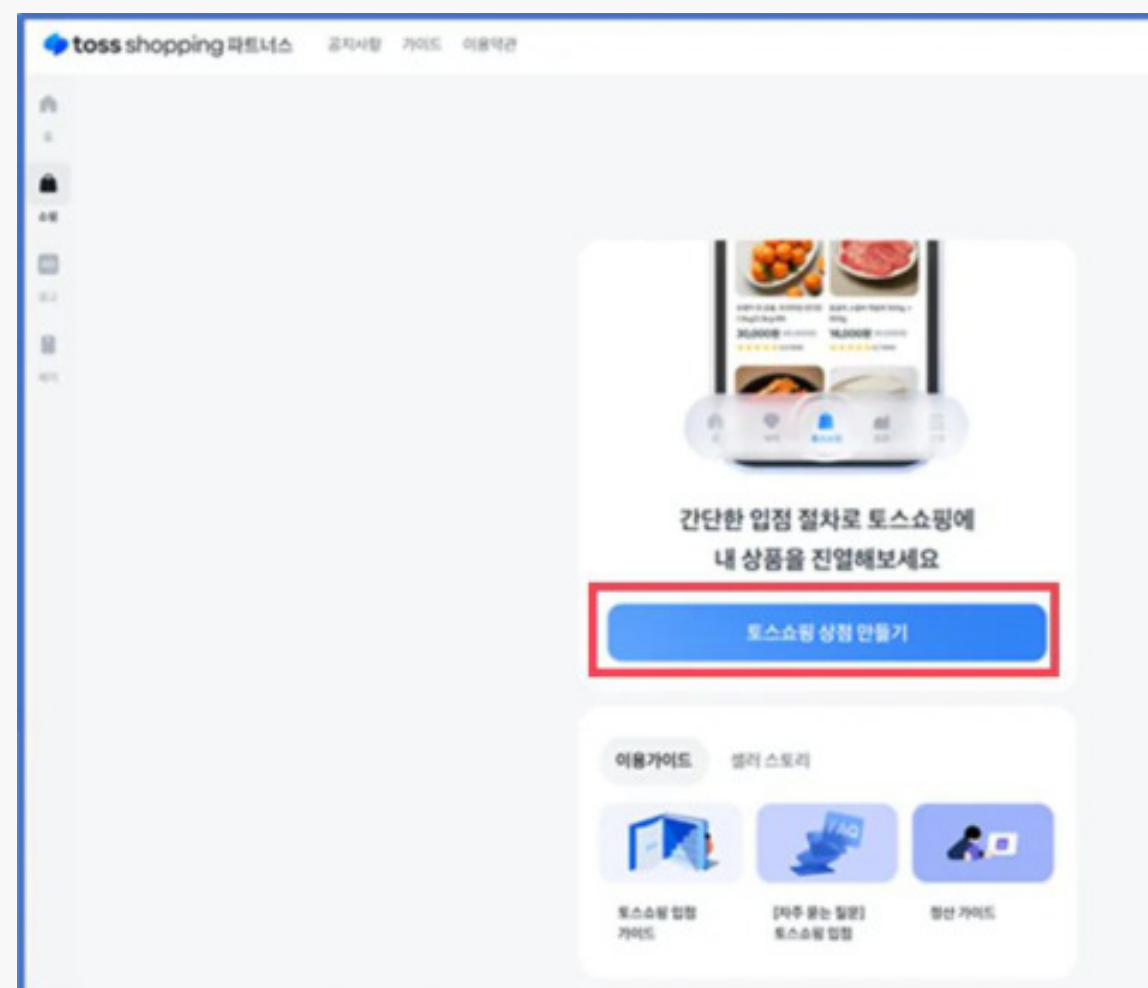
toss shopping 파트너스 공지사항 가이드 이용약관

홈
쇼핑
광고
페이

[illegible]
30,000원
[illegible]
16,000원

간단한 입점 절차로 토스쇼핑에
내 상품을 진열해보세요

토스쇼핑 상점 만들기

이용가이드 셀러 스토리

토스쇼핑 입점 가이드

[자주 묻는 질문] 토스쇼핑 입점

FAQ

정산 가이드